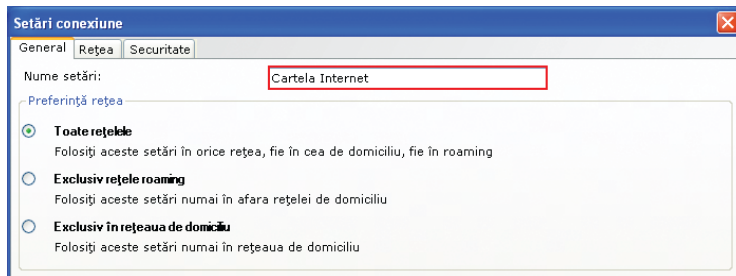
Setări conexiune

General | Reţea | Securitate

Nume setări: Cartela Internet

Preferinţă reţea

Toate reţelele
Folosiţi aceste setări în orice reţea, fie în cea de domiciliu, fie în roaming

Exclusiv reţele roaming
Folosiţi aceste setări numai în afara reţelei de domiciliu

Exclusiv în reţeaua de domiciliu
Folosiţi aceste setări numai în reţeaua de domiciliu